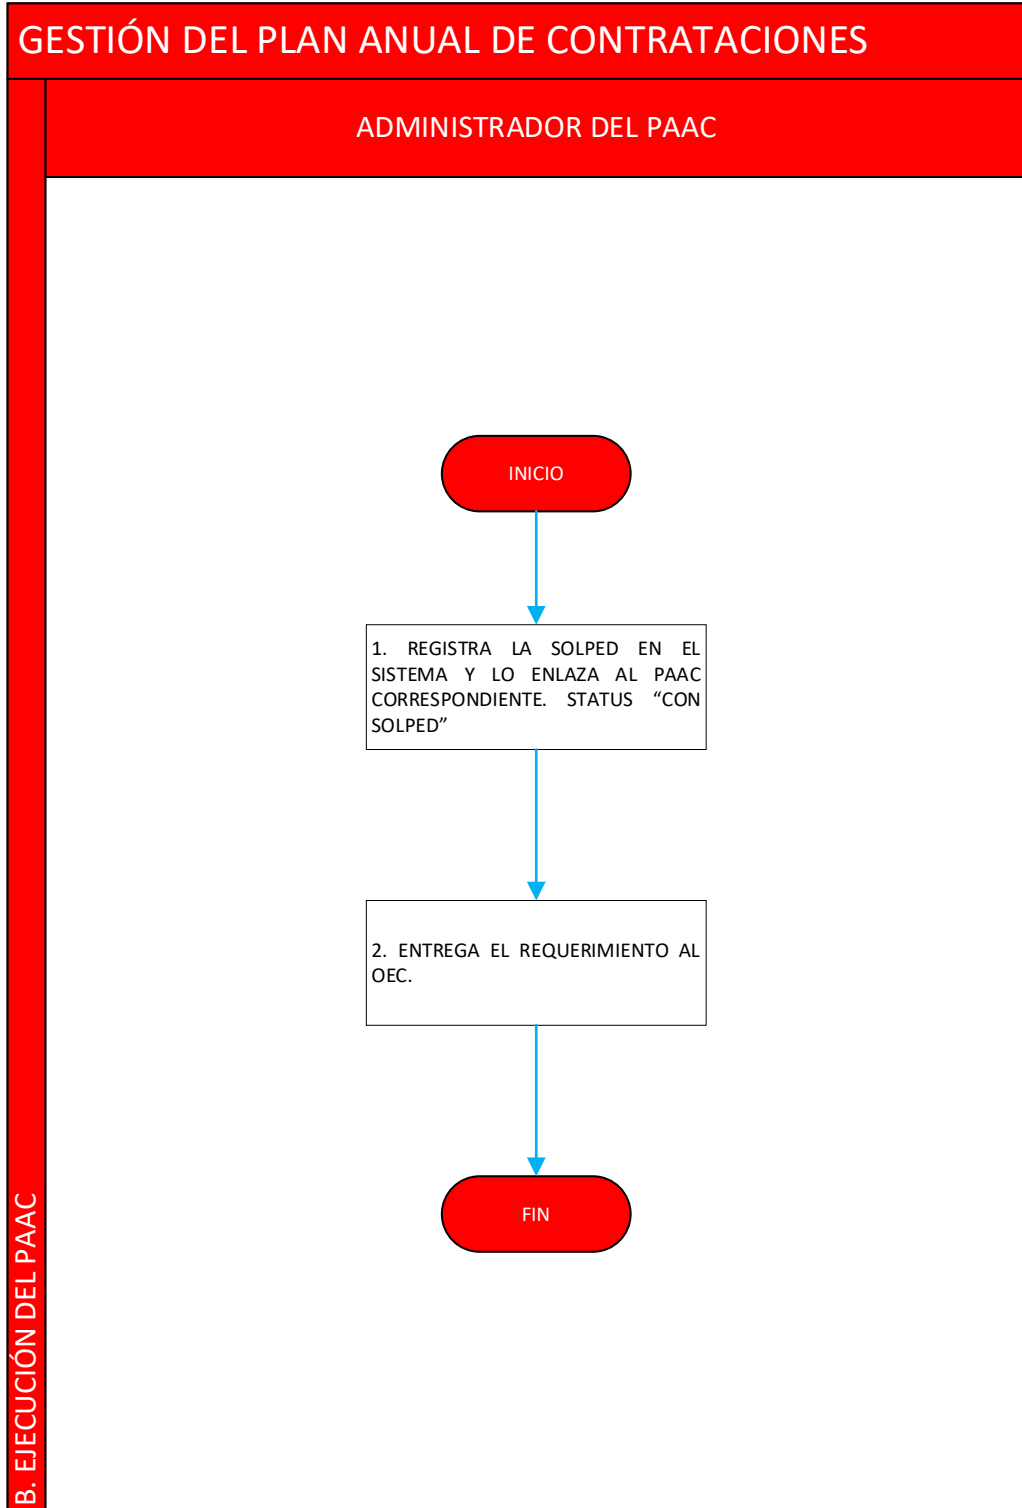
GESTIÓN DEL PLAN ANUAL DE CONTRATACIONES

ADMINISTRADOR DEL PAAC

B. EJECUCIÓN DEL PAAC

INICIO

1. REGISTRA LA SOLPED EN EL SISTEMA Y LO ENLAZA AL PAAC CORRESPONDIENTE. STATUS “CON SOLPED”

2. ENTREGA EL REQUERIMIENTO AL OEC.

FIN